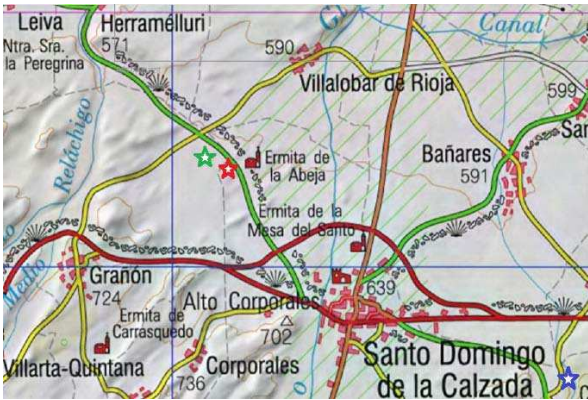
Leiva
Herramelluri
571
Ntra. Sra. la Peregrina
590
Canal
Villalobar de Rioja
599
Sa
Relachigo
Ermita de la Abeja
Bañares
591
Ermita de la Mesa del Santo
Grañón
724
639
Alto Corporales
Ermita de Carrasquedo
702
Villarta-Quintana
Corporales
736
Santo Domingo de la Calzada